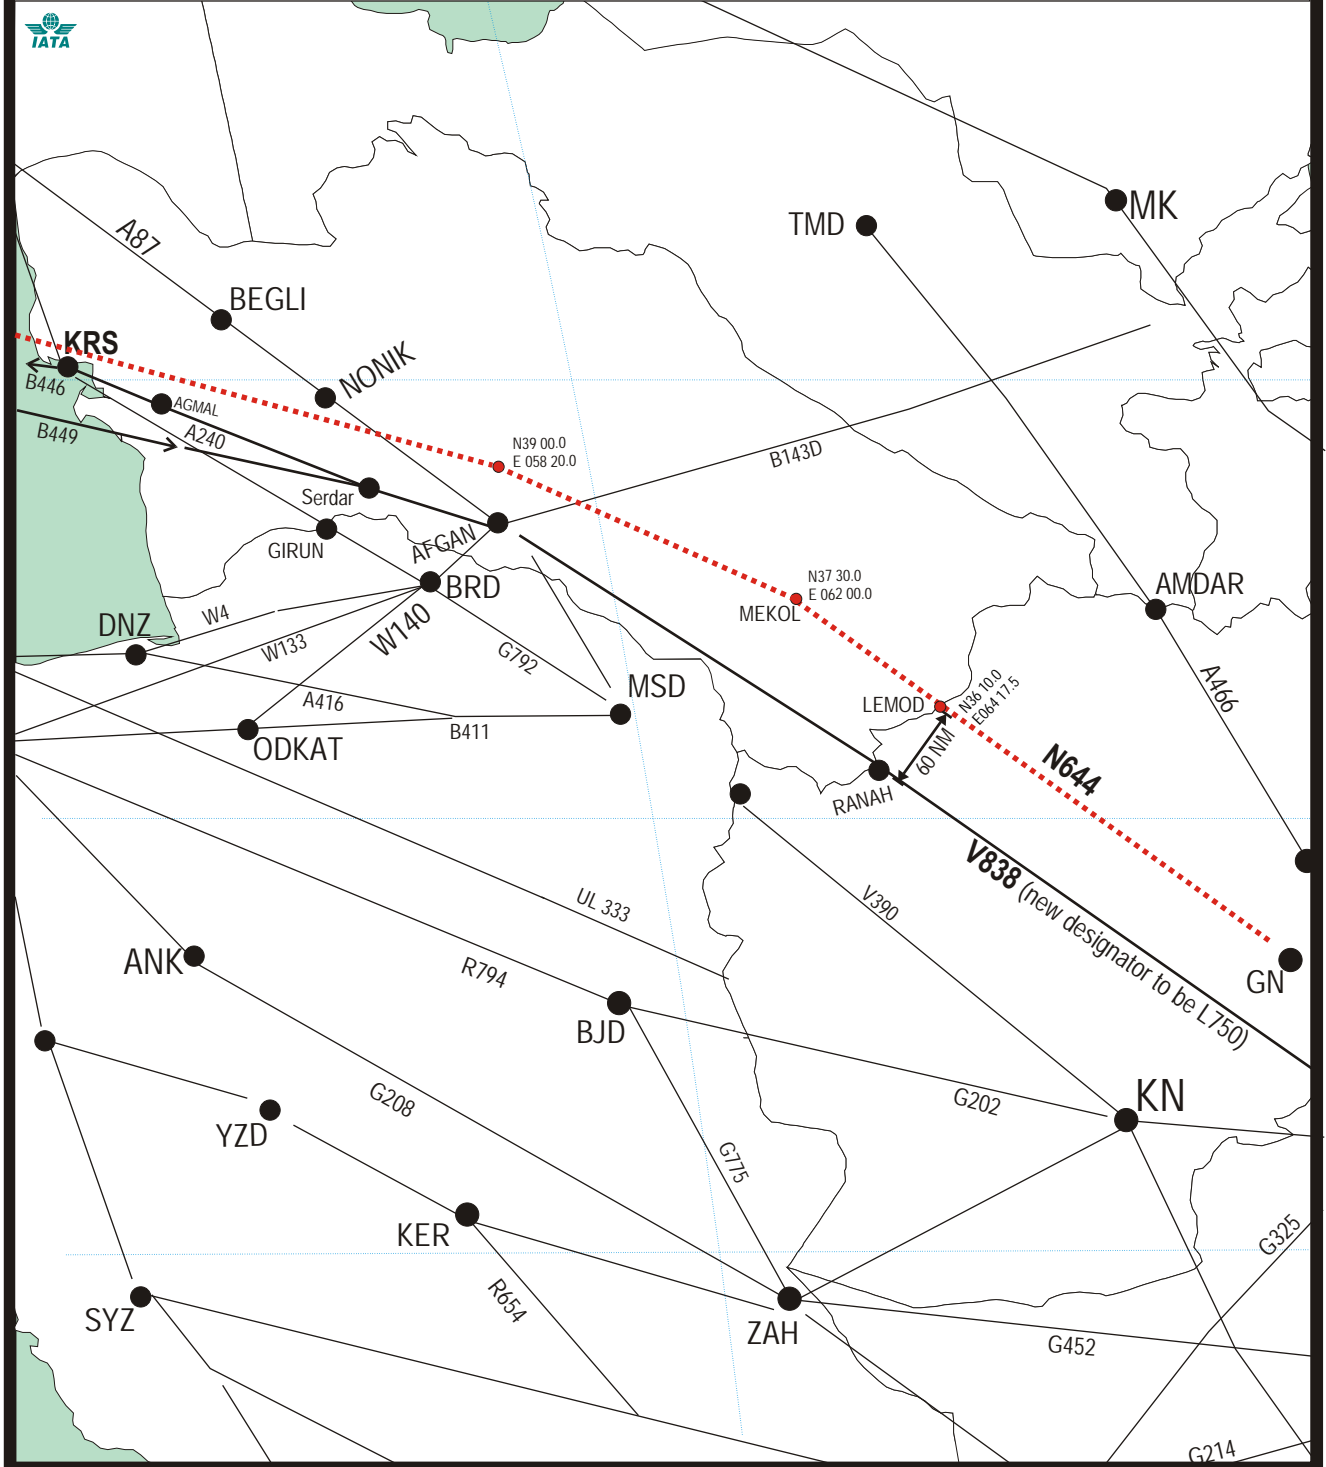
IATA

A87
BEGLI
KRS
NONIK
B446
AGMAL
B449
A240
N39 00.0
E 058 20.0
Serdar
GIRUN
AFGAN
BRD
B143D
TMD
MK
W4
DNZ
W133
W140
G792
MSD
A416
ODKAT
B411
N37 30.0
E 062 00.0
MEKOL
LEMOD
N36 10.0
E064 17.5
60 NM
RANAH
N644
AMDAR
A466
V838 (new designator to be L750)
UL 333
V390
ANK
R794
BJD
GN
G202
KN
G208
YZD
G775
KER
R654
SYZ
ZAH
G452
G325
G214